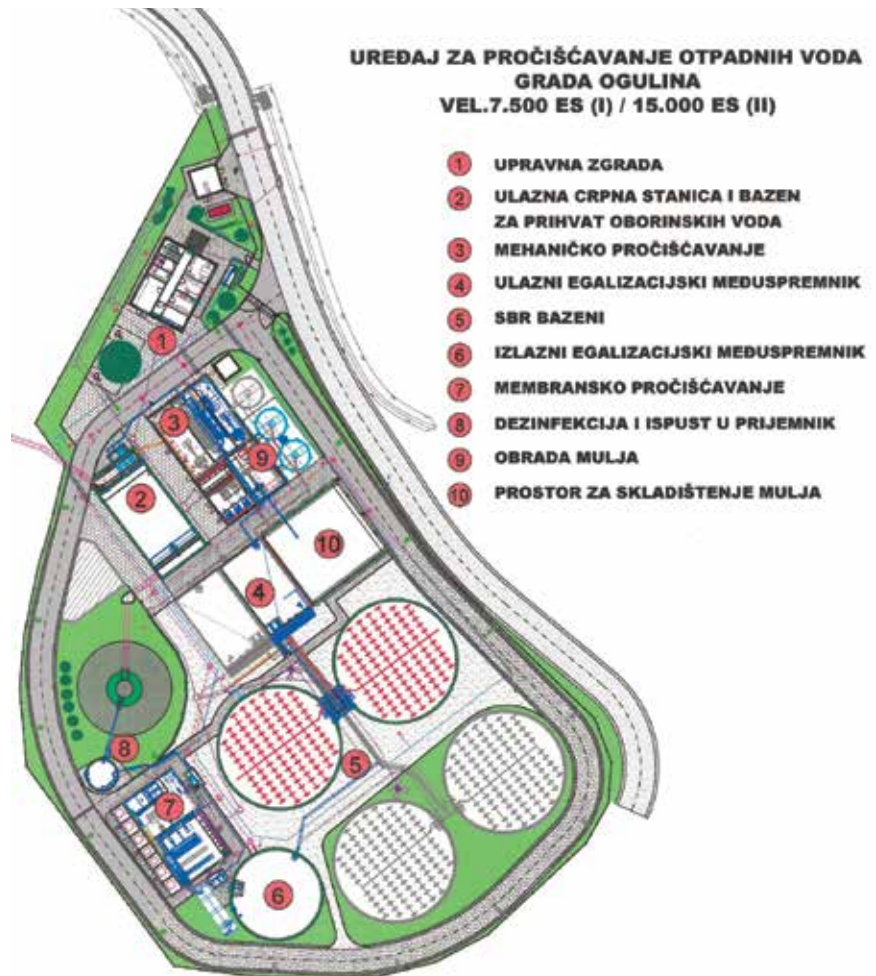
UREĐAJ ZA PROČIŠĆAVANJE OTPADNIH VODA
GRADA OGULINA
VEL.7.500 ES (I) / 15.000 ES (II)

1 UPRAVNA ZGRADA
2 ULAZNA CRPNA STANICA I BAZEN ZA PRIHVAT OBORINSKIH VODA
3 MEHANIČKO PROČIŠĆAVANJE
4 ULAZNI EGALIZACIJSKI MEĐUSPREMNIK
5 SBR BAZENI
6 IZLAZNI EGALIZACIJSKI MEĐUSPREMNIK
7 MEMBRANSKO PROČIŠĆAVANJE
8 DEZINFEKCIJA I ISPUST U PRIJEMNIK
9 OBRADA MULJA
10 PROSTOR ZA SKLADIŠTENJE MULJA

1
3
9
2
10
4
8
5
7
6